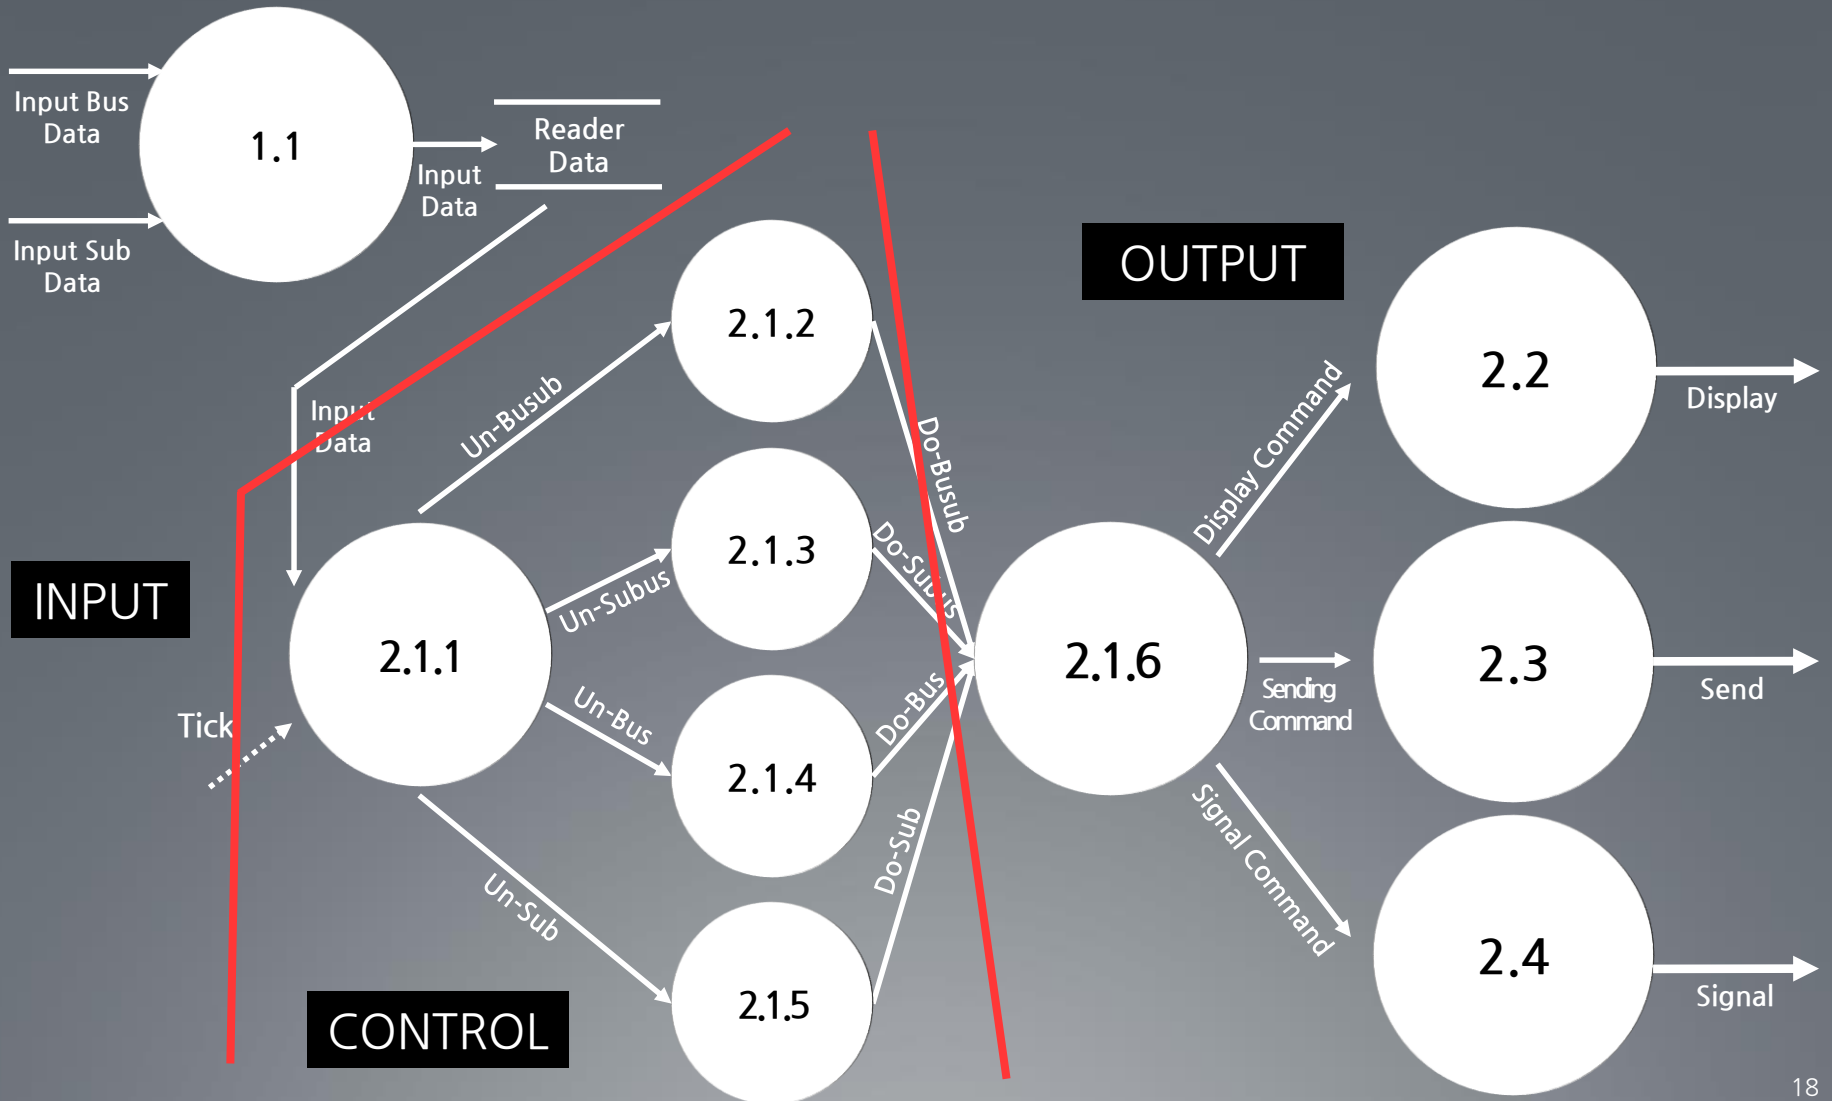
Input Bus Data

1.1

Input Sub Data

Input Data

Reader Data

OUTPUT

2.1.2

2.2

Display

Input Data

Un-Busub

Do-Busub

Display Command

2.1.3

Do-Subus

INPUT

Un-Subus

2.1.1

2.1.6

Sending Command

2.3

Send

Un-Bus

Do-Bus

Tick

2.1.4

Signal Command

Do-Sub

Un-Sub

2.4

Signal

CONTROL

2.1.5

18